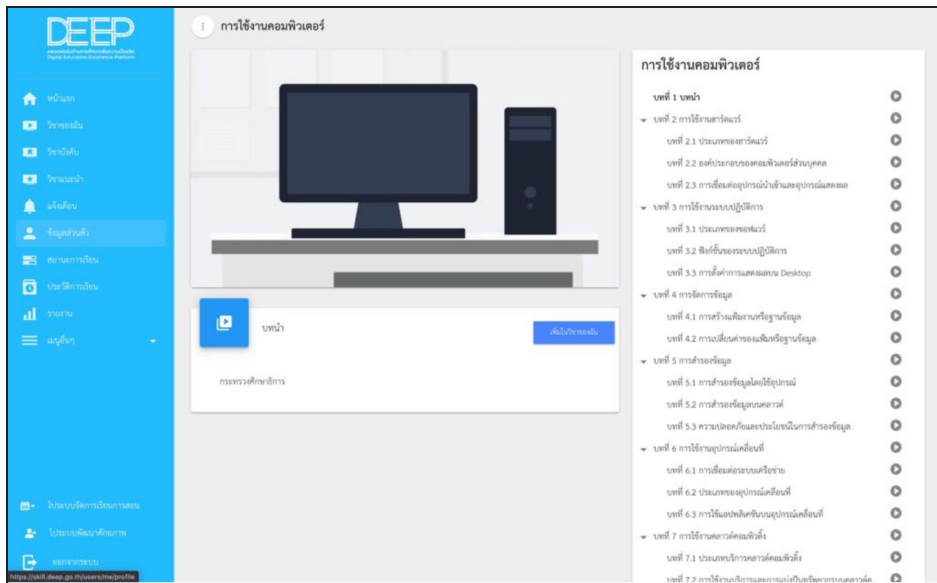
DEEP
Digital Education Excellence Platform

หน้าแรก
วิชาของฉัน
วิชาบังคับ
วิชาแนะนำ
แจ้งเตือน
ข้อมูลส่วนตัว
สถานะการเรียน
ประวัติการเรียน
รายงาน
เมนูอื่นๆ

ไประบบจัดการเรียนการสอน
ไประบบพัฒนาศักยภาพ
ออกจากระบบ
https://skill.deep.go.th/users/me/profile

การใช้งานคอมพิวเตอร์

บทนำ
เพิ่มในวิชาของฉัน
กระทรวงศึกษาธิการ

การใช้งานคอมพิวเตอร์
บทที่ 1 บทนำ
บทที่ 2 การใช้งานฮาร์ดแวร์
บทที่ 2.1 ประเภทของฮาร์ดแวร์
บทที่ 2.2 องค์ประกอบของคอมพิวเตอร์ส่วนบุคคล
บทที่ 2.3 การเชื่อมต่ออุปกรณ์นำเข้าและอุปกรณ์แสดงผล
บทที่ 3 การใช้งานระบบปฏิบัติการ
บทที่ 3.1 ประเภทของซอฟต์แวร์
บทที่ 3.2 ฟังก์ชั่นของระบบปฏิบัติการ
บทที่ 3.3 การตั้งค่าการแสดงผลบน Desktop
บทที่ 4 การจัดการข้อมูล
บทที่ 4.1 การสร้างแฟ้มงานหรือฐานข้อมูล
บทที่ 4.2 การเปลี่ยนค่าของแฟ้มหรือฐานข้อมูล
บทที่ 5 การสำรองข้อมูล
บทที่ 5.1 การสำรองข้อมูลโดยใช้อุปกรณ์
บทที่ 5.2 การสำรองข้อมูลบนคลาวด์
บทที่ 5.3 ความปลอดภัยและประโยชน์ในการสำรองข้อมูล
บทที่ 6 การใช้งานอุปกรณ์เคลื่อนที่
บทที่ 6.1 การเชื่อมต่อระบบเครือข่าย
บทที่ 6.2 ประเภทของอุปกรณ์เคลื่อนที่
บทที่ 6.3 การใช้แอปพลิเคชันบนอุปกรณ์เคลื่อนที่
บทที่ 7 การใช้งานคลาวด์คอมพิวติ้ง
บทที่ 7.1 ประเภทบริการคลาวด์คอมพิวติ้ง
บทที่ 7.2 การใช้งานบริการและการแบ่งปันทรัพยากรบนคลาวด์ค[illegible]